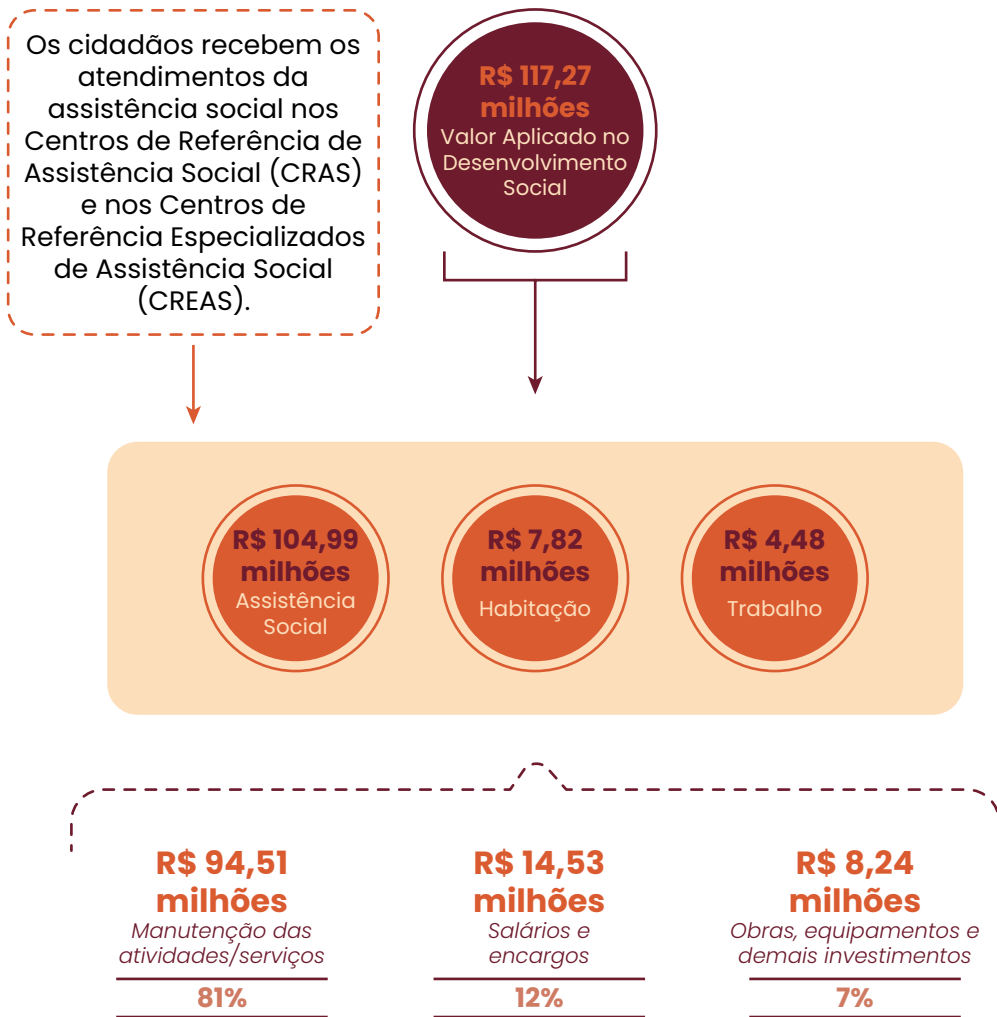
Os cidadãos recebem os atendimentos da assistência social nos Centros de Referência de Assistência Social (CRAS) e nos Centros de Referência Especializados de Assistência Social (CREAS).

R$ 117,27 milhões
Valor Aplicado no Desenvolvimento Social

R$ 104,99 milhões
Assistência Social

R$ 7,82 milhões
Habitação

R$ 4,48 milhões
Trabalho

R$ 94,51 milhões
Manutenção das atividades/serviços
81%

R$ 14,53 milhões
Salários e encargos
12%

R$ 8,24 milhões
Obras, equipamentos e demais investimentos
7%